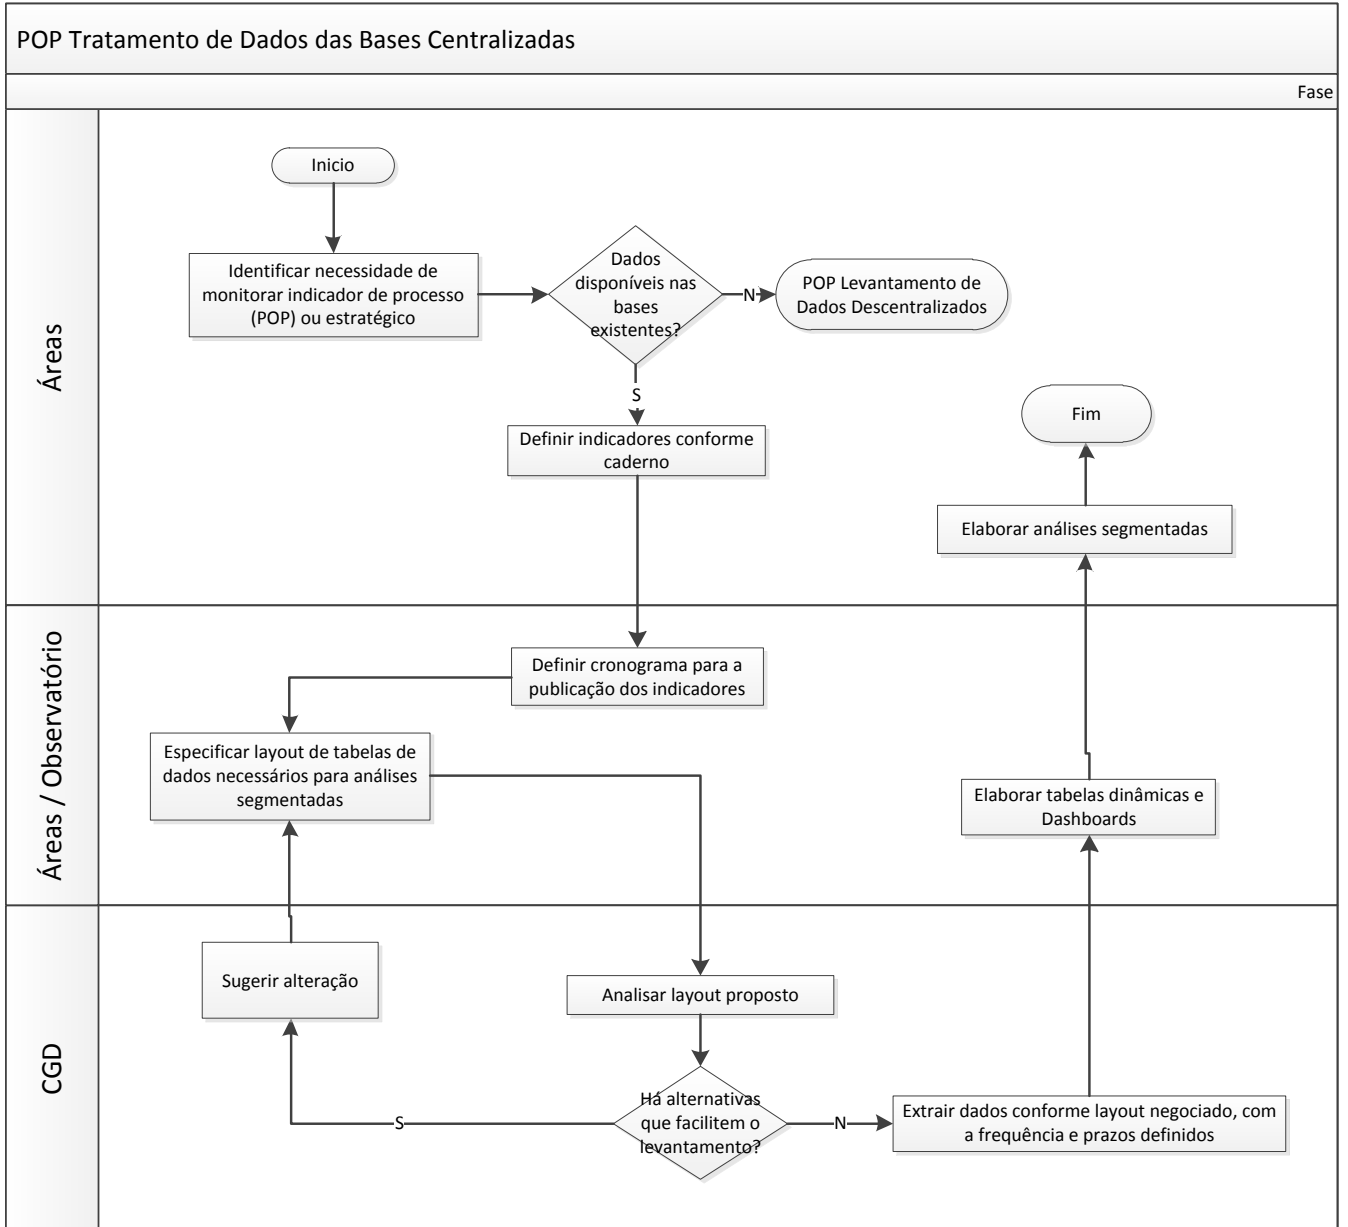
POP Tratamento de Dados das Bases Centralizadas

Fase

Áreas

Inicio

Identificar necessidade de monitorar indicador de processo (POP) ou estratégico

Dados disponíveis nas bases existentes?

N

POP Levantamento de Dados Descentralizados

S

Definir indicadores conforme caderno

Fim

Elaborar análises segmentadas

Áreas / Observatório

Definir cronograma para a publicação dos indicadores

Especificar layout de tabelas de dados necessários para análises segmentadas

Elaborar tabelas dinâmicas e Dashboards

CGD

Sugerir alteração

Analisar layout proposto

Há alternativas que facilitem o levantamento?

S

N

Extrair dados conforme layout negociado, com a frequência e prazos definidos